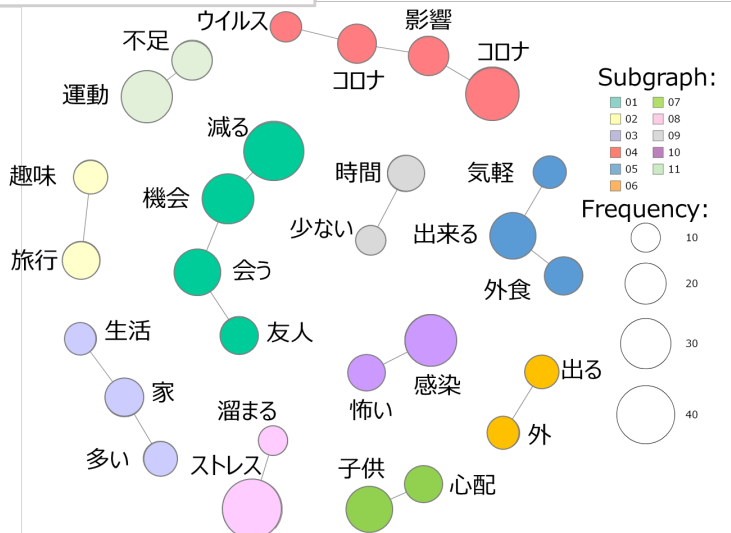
ウイルス
影響
不足
コロナ
コロナ
運動
Subgraph:
01
02
03
04
05
06
07
08
09
10
11
減る
時間
気軽
趣味
機会
Frequency:
少ない
出来る
10
旅行
会う
20
外食
友人
30
生活
出る
家
感染
溜まる
怖い
40
外
多い
ストレス
子供
心配